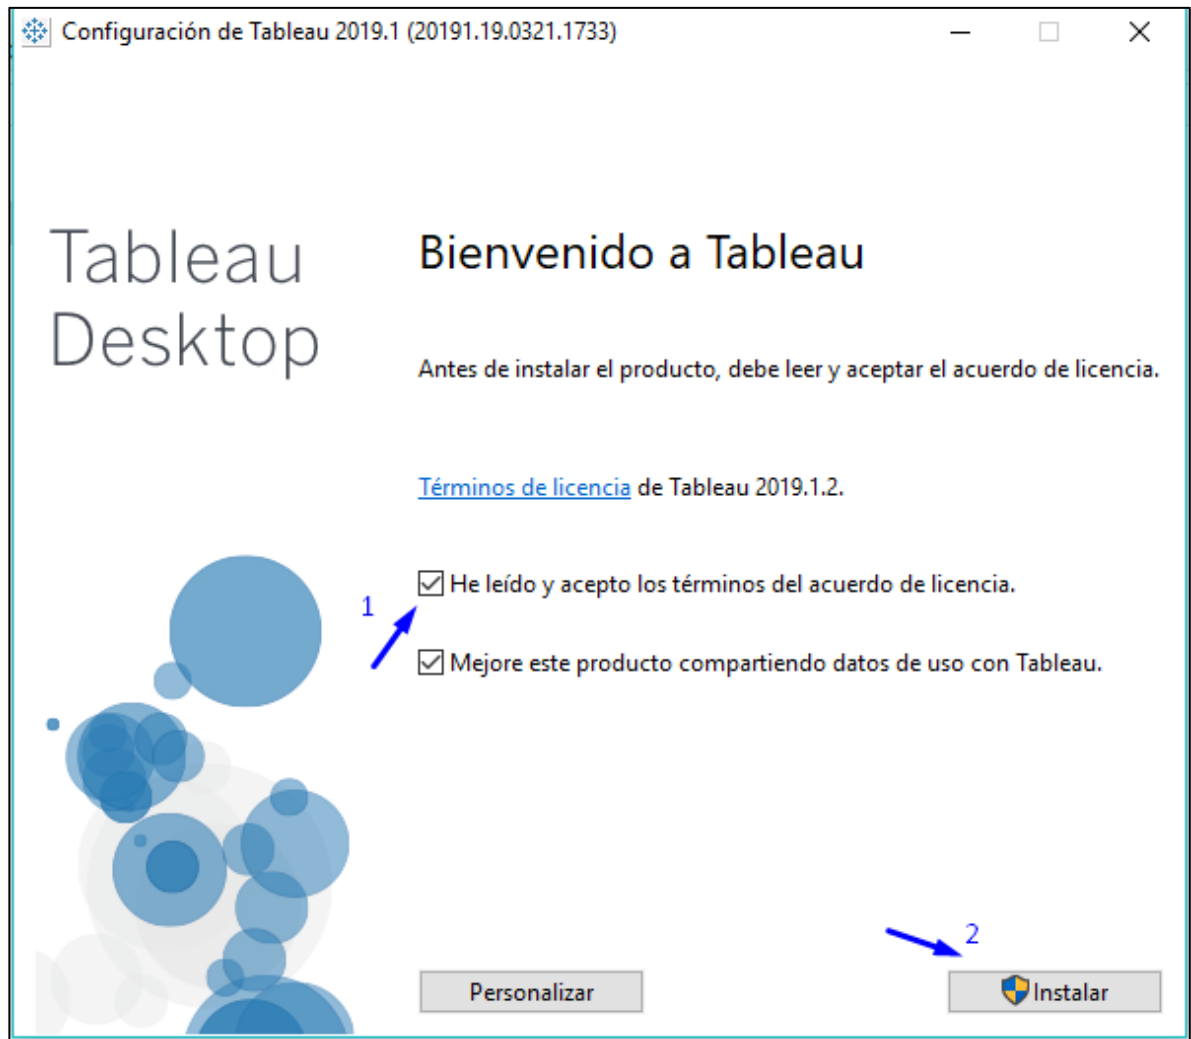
Configuración de Tableau 2019.1 (20191.19.0321.1733)

Tableau Desktop

Bienvenido a Tableau

Antes de instalar el producto, debe leer y aceptar el acuerdo de licencia.

Términos de licencia de Tableau 2019.1.2.

1

He leído y acepto los términos del acuerdo de licencia.

Mejore este producto compartiendo datos de uso con Tableau.

2

Personalizar

Instalar